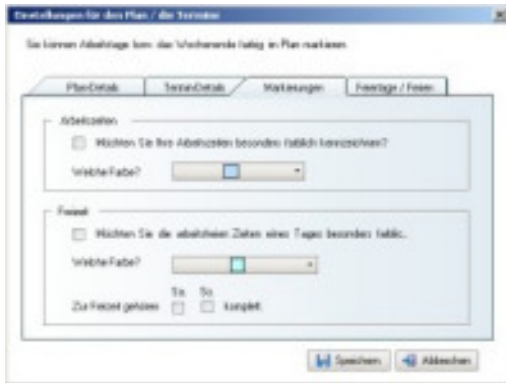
Einstellungen für den Plan / die Termine

Sie können Arbeitstage bzw. das Wochenende farbig im Plan markieren.

Plan-Details | Termin-Details | Markierungen | Feiertage / Ferien

Arbeitszeiten

Möchten Sie Ihre Arbeitszeiten besonders farblich kennzeichnen?

Welche Farbe?

Freizeit

Möchten Sie die arbeitsfreien Zeiten eines Tages besonders farbl.

Welche Farbe?

Zur Freizeit gehören Sa. So. komplett

Speichern | Abbrechen